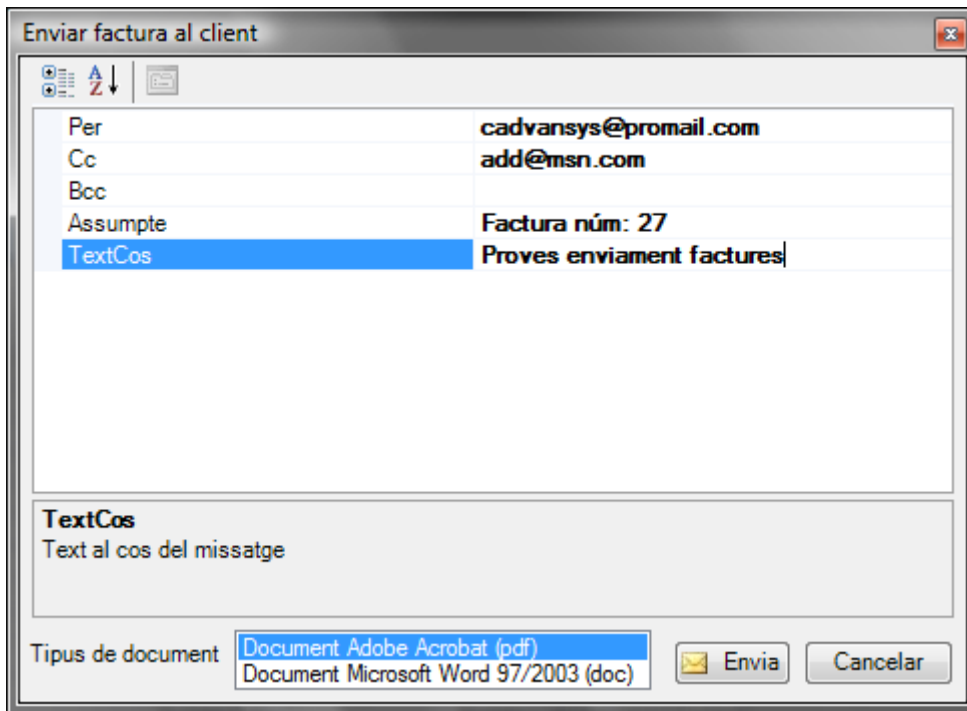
Enviar factura al client

| | |
|---|---|
| Per | cadvansys@promail.com |
| Cc | add@msn.com |
| Bcc | |
| Assumpte | Factura núm: 27 |
| TextCos | Proves enviament factures |

TextCos
Text al cos del missatge

Tipus de document
Document Adobe Acrobat (pdf)
Document Microsoft Word 97/2003 (doc)

Envia
Cancelar